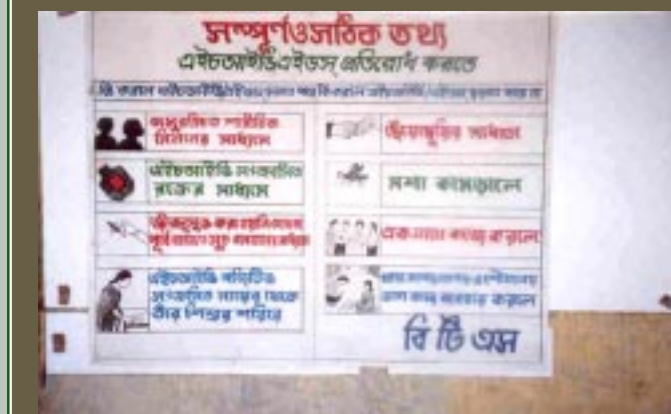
সম্পূর্ণ ও সঠিক তথ্য
এইচআইভি/এইডস প্রতিরোধ করতে

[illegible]

অসুরক্ষিত শারীরিক মিলনের মাধ্যমে

এইচআইভি সংক্রমিত রক্তের মাধ্যমে

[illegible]

এইচআইভি সংক্রমিত মায়ের থেকে তাঁর শিশুর শরীরে

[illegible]

মশা কামড়ালে

একসাথে কাজ করলে

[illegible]

বি টি এস